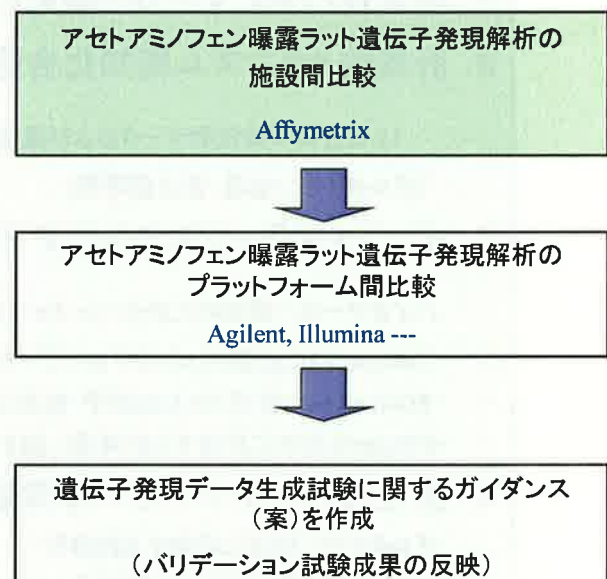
アセトアミノフェン曝露ラット遺伝子発現解析の施設間比較

Affymetrix

アセトアミノフェン曝露ラット遺伝子発現解析のプラットフォーム間比較

Agilent, Illumina ---

遺伝子発現データ生成試験に関するガイダンス（案）を作成

（バリデーション試験成果の反映）